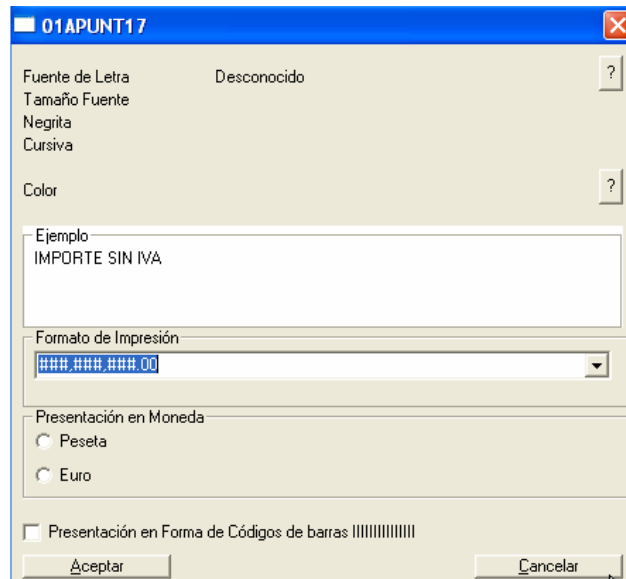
01APUNT17

Fuente de Letra Desconocido
Tamaño Fuente
Negrita
Cursiva

?

Color

?

Ejemplo
IMPORTE SIN IVA

Formato de Impresión
###,###,###.00

Presentación en Moneda
Peseta
Euro

Presentación en Forma de Códigos de barras |||||||||||||||

Aceptar

Cancelar